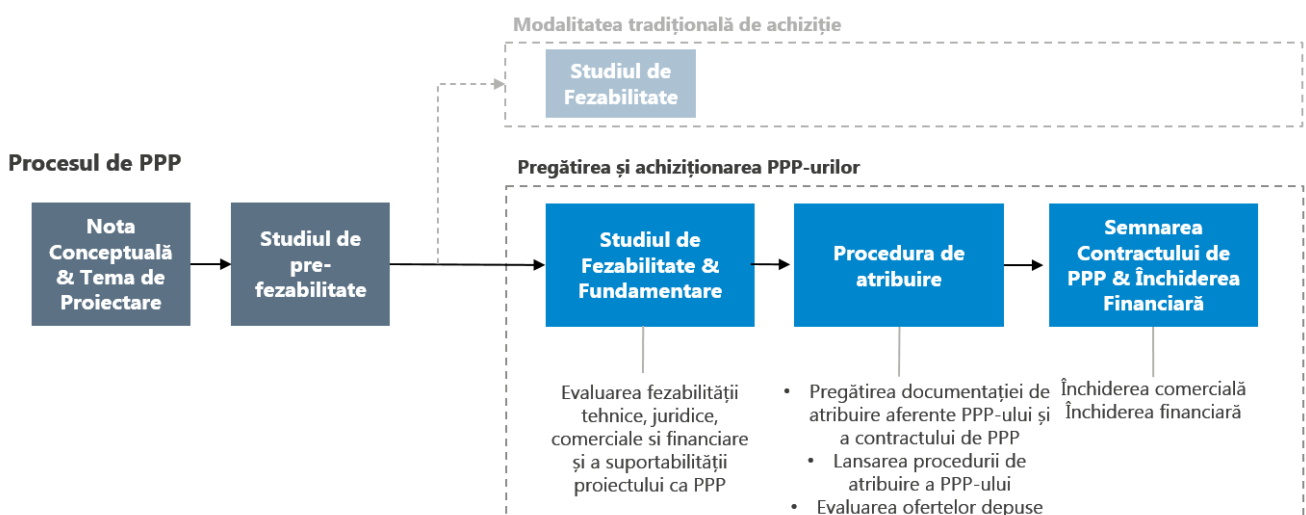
Modalitatea tradițională de achiziție

Studiul de Fezabilitate

Procesul de PPP

Pregătirea și achiziționarea PPP-urilor

Nota Conceptuală & Tema de Proiectare

Studiul de pre-fezabilitate

Studiul de Fezabilitate & Fundamentare

Procedura de atribuire

Semnarea Contractului de PPP & Închiderea Financiară

Evaluarea fezabilității tehnice, juridice, comerciale si financiare și a suportabilității proiectului ca PPP

• Pregătirea documentației de atribuire aferente PPP-ului și a contractului de PPP
• Lansarea procedurii de atribuire a PPP-ului
• Evaluarea ofertelor depuse

Închiderea comercială
Închiderea financiară